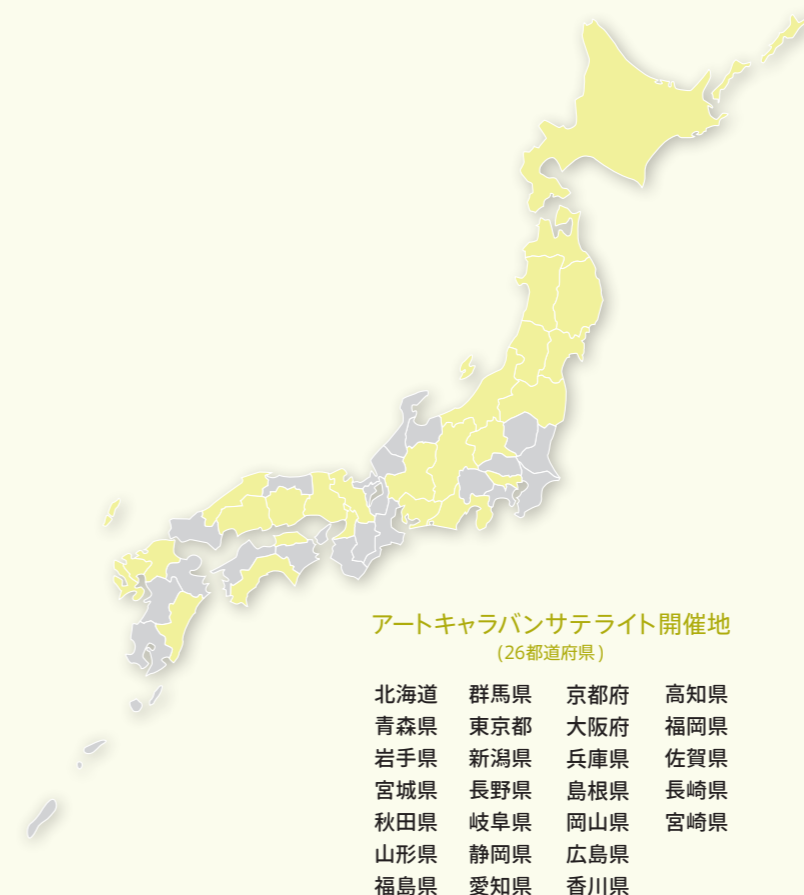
アートキャラバンサテライト開催地
(26都道府県)

北海道
青森県
岩手県
宮城県
秋田県
山形県
福島県

群馬県
東京都
新潟県
長野県
岐阜県
静岡県
愛知県

京都府
大阪府
兵庫県
島根県
岡山県
広島県
香川県

高知県
福岡県
佐賀県
長崎県
宮崎県